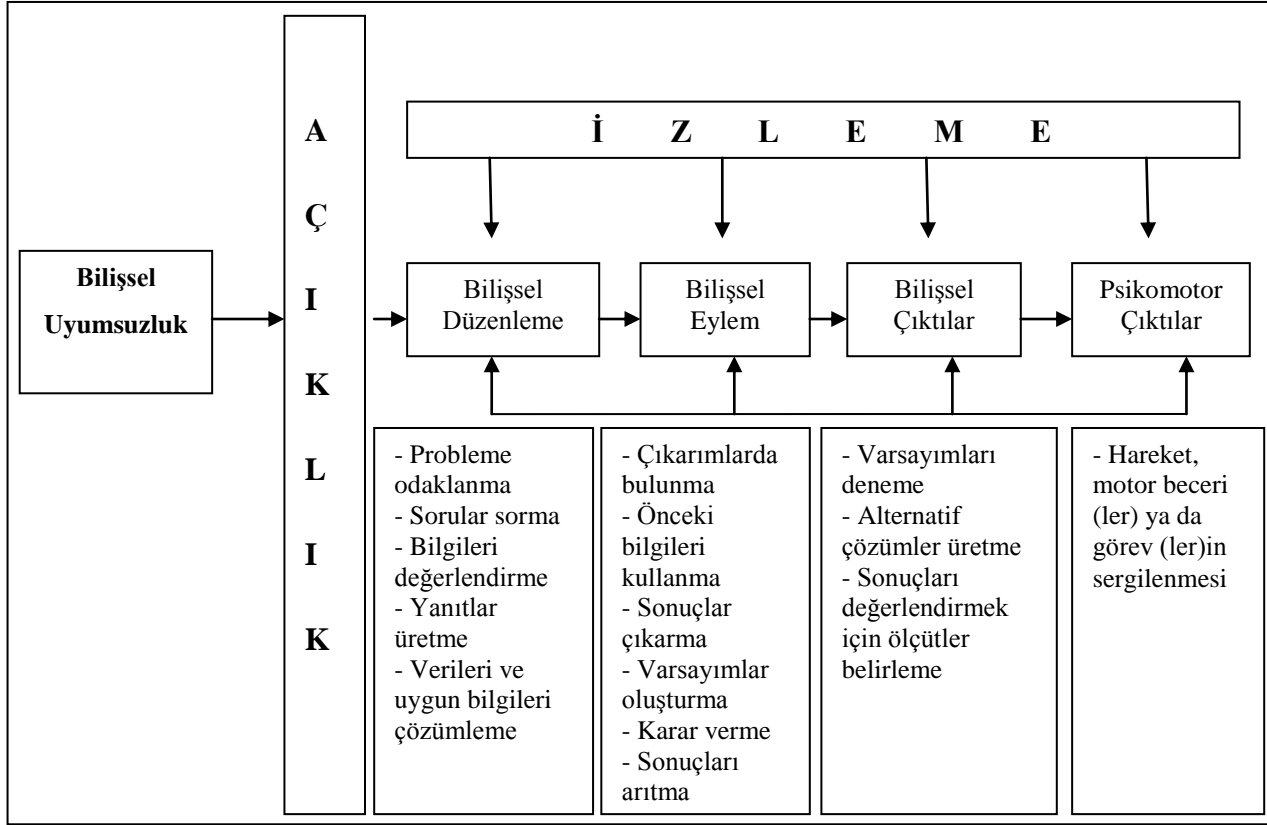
Bilişsel Uyumsuzluk

A
Ç
I
K
L
I
K

İ Z L E M E

Bilişsel Düzenleme

Bilişsel Eylem

Bilişsel Çıktılar

Psikomotor Çıktılar

- Probleme odaklanma
- Sorular sorma
- Bilgileri değerlendirme
- Yanıtlar üretme
- Verileri ve uygun bilgileri çözümleme

- Çıkarımlarda bulunma
- Önceki bilgileri kullanma
- Sonuçlar çıkarma
- Varsayımlar oluşturma
- Karar verme
- Sonuçları arıtma

- Varsayımları deneme
- Alternatif çözümler üretme
- Sonuçları değerlendirmek için ölçütler belirleme

- Hareket, motor beceri (ler) ya da görev (ler)in sergilenmesi